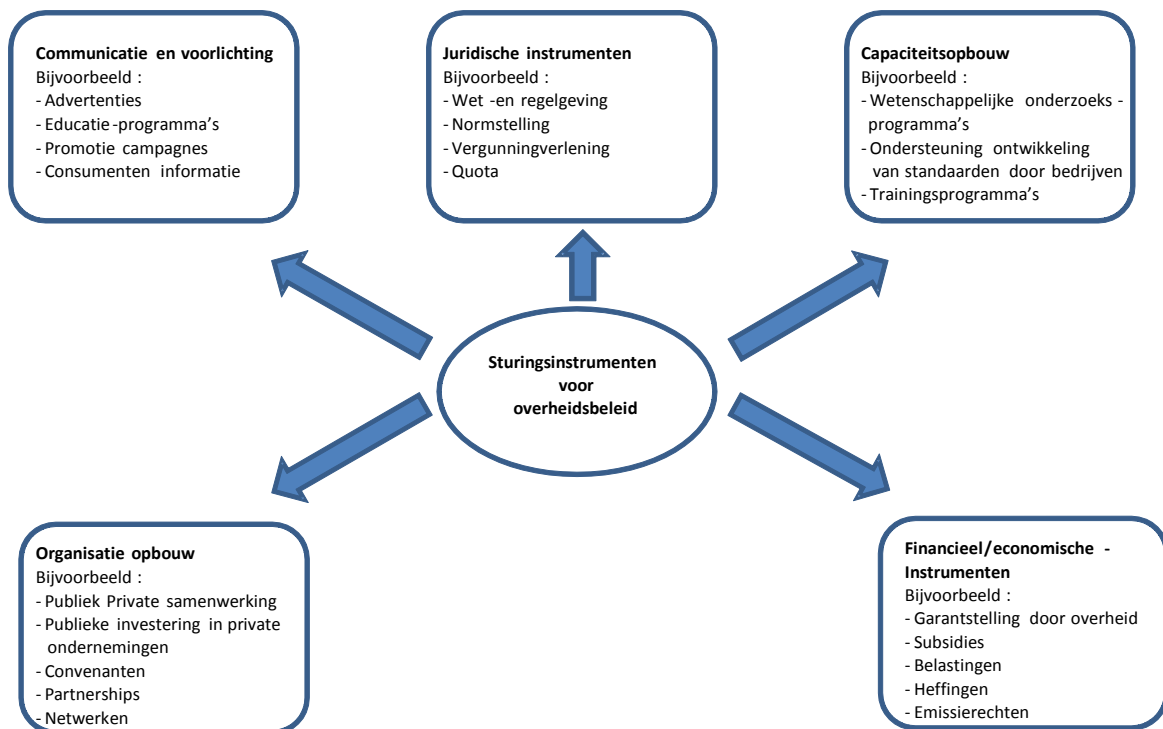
Communicatie en voorlichting
Bijvoorbeeld :
- Advertenties
- Educatie-programma's
- Promotie campagnes
- Consumenten informatie

Juridische instrumenten
Bijvoorbeeld :
- Wet -en regelgeving
- Normstelling
- Vergunningverlening
- Quota

Capaciteitsopbouw
Bijvoorbeeld :
- Wetenschappelijke onderzoeks - programma's
- Ondersteuning ontwikkeling van standaarden door bedrijven
- Trainingsprogramma's

Sturingsinstrumenten voor overheidsbeleid

Organisatie opbouw
Bijvoorbeeld :
- Publiek Private samenwerking
- Publieke investering in private ondernemingen
- Convenanten
- Partnerships
- Netwerken

Financieel/economische - Instrumenten
Bijvoorbeeld :
- Garantstelling door overheid
- Subsidies
- Belastingen
- Heffingen
- Emissierechten